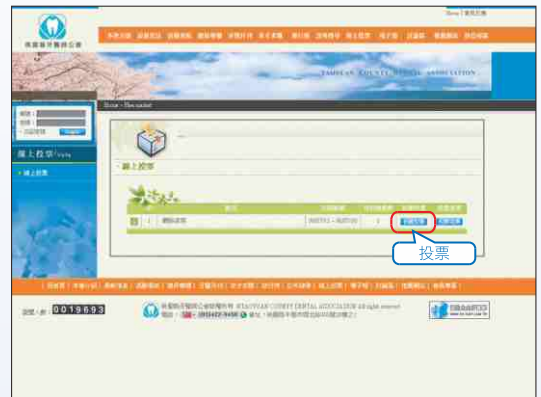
Home | 聯絡我們

桃園縣牙醫師公會

TAOYUAN COUNTY DENTAL ASSOCIATION

帳號：
密碼：
Login

線上投票 Voting

線上投票

Home > Discussion

線上投票

投票

0019693

桃園縣牙醫師公會 TAOYUAN COUNTY DENTAL ASSOCIATION All rights reserved